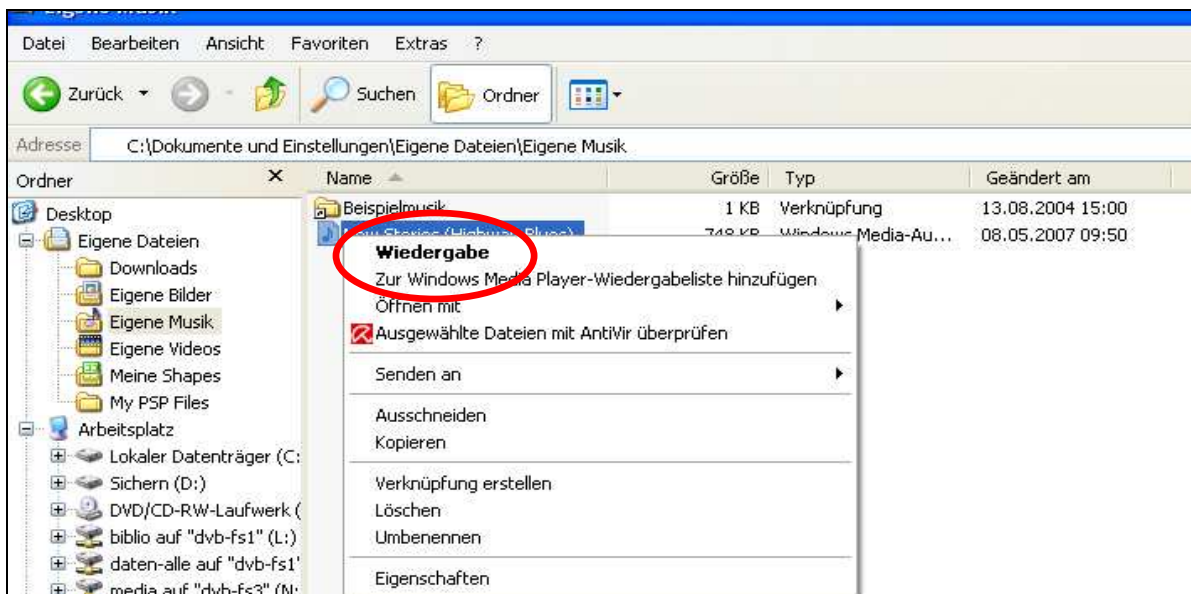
Datei Bearbeiten Ansicht Favoriten Extras ?

Zurück Suchen Ordner

Adresse C:\Dokumente und Einstellungen\Eigene Dateien\Eigene Musik

Ordner ×

Desktop
Eigene Dateien
Downloads
Eigene Bilder
Eigene Musik
Eigene Videos
Meine Shapes
My PSP Files
Arbeitsplatz
Lokaler Datenträger (C:
Sichern (D:)
DVD/CD-RW-Laufwerk (
biblio auf "dvb-fs1" (L:)
daten-alle auf "dvb-fs1"
media auf "dvb-fs3" (N:

| Name | Größe | Typ | Geändert am |
|---|---|---|---|
| Beispielmusik | 1 KB | Verknüpfung | 13.08.2004 15:00 |
| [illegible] | 748 KB | Windows Media-Au... | 08.05.2007 09:50 |

Wiedergabe
Zur Windows Media Player-Wiedergabeliste hinzufügen
Öffnen mit
Ausgewählte Dateien mit AntiVir überprüfen
Senden an
Ausschneiden
Kopieren
Verknüpfung erstellen
Löschen
Umbenennen
Eigenschaften